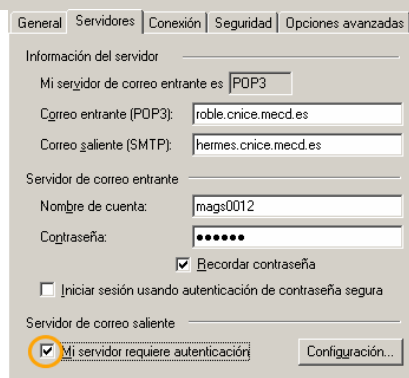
General | Servidores | Conexión | Seguridad | Opciones avanzadas

Información del servidor

Mi servidor de correo entrante es POP3

Correo entrante (POP3): roble.cnice.mecd.es

Correo saliente (SMTP): hermes.cnice.mecd.es

Servidor de correo entrante

Nombre de cuenta: mags0012

Contraseña: ••••••

Recordar contraseña

Iniciar sesión usando autenticación de contraseña segura

Servidor de correo saliente

Mi servidor requiere autenticación

Configuración...